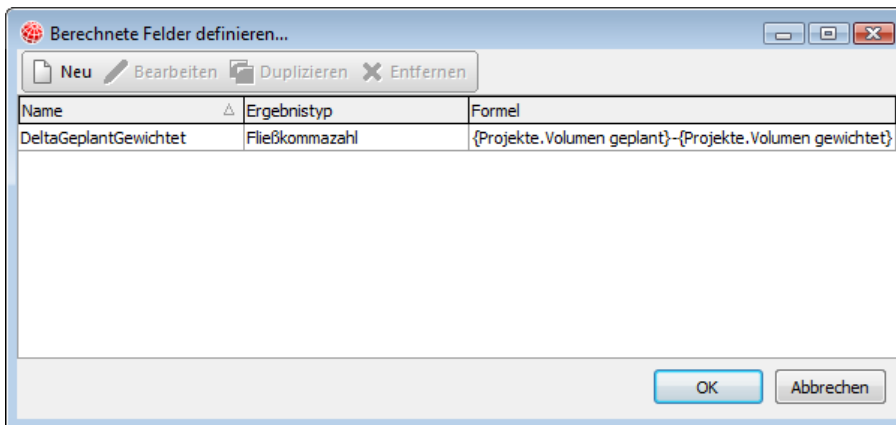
Berechnete Felder definieren...

Neu Bearbeiten Duplizieren Entfernen

| Name | Ergebnistyp | Formel |
|---|---|---|
| DeltaGeplantGewichtet | Fließkommazahl | {Projekte.Volumen geplant}-{Projekte.Volumen gewichtet} |

OK Abbrechen